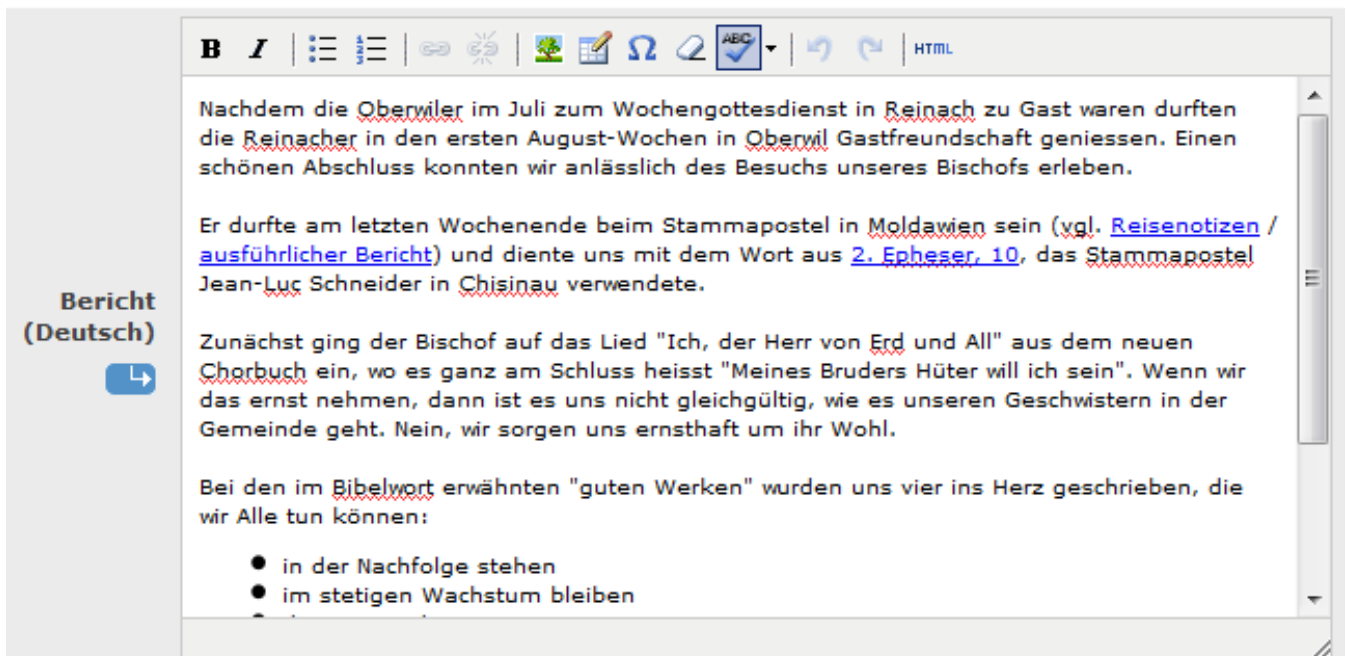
Bericht (Deutsch)

B I HTML

Nachdem die Oberwiler im Juli zum Wochengottesdienst in Reinach zu Gast waren durften die Reinacher in den ersten August-Wochen in Oberwil Gastfreundschaft geniessen. Einen schönen Abschluss konnten wir anlässlich des Besuchs unseres Bischofs erleben.

Er durfte am letzten Wochenende beim Stammapostel in Moldawien sein (vgl. Reisenotizen / ausführlicher Bericht) und diente uns mit dem Wort aus 2. Epheser, 10, das Stammapostel Jean-Luc Schneider in Chisinau verwendete.

Zunächst ging der Bischof auf das Lied "Ich, der Herr von Erd und All" aus dem neuen Chorbuch ein, wo es ganz am Schluss heisst "Meines Bruders Hüter will ich sein". Wenn wir das ernst nehmen, dann ist es uns nicht gleichgültig, wie es unseren Geschwistern in der Gemeinde geht. Nein, wir sorgen uns ernsthaft um ihr Wohl.

Bei den im Bibelwort erwähnten "guten Werken" wurden uns vier ins Herz geschrieben, die wir Alle tun können:

- in der Nachfolge stehen
- im stetigen Wachstum bleiben
- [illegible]